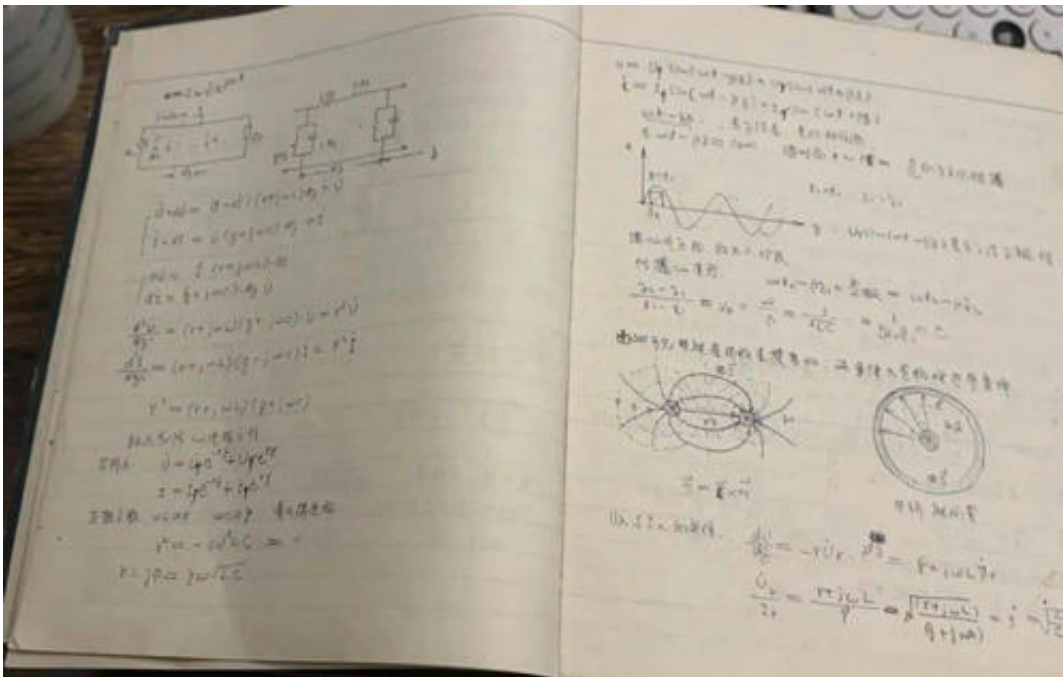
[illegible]

$\frac{d^2U}{dz^2} = (r+j\omega L)(g+j\omega C)U = \gamma^2 U$

$\frac{d^2I}{dz^2} = (r+j\omega L)(g+j\omega C)I = \gamma^2 I$

$\gamma^2 = (r+j\omega L)(g+j\omega C)$

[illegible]

$U = U_0^+ e^{-\gamma z} + U_0^- e^{\gamma z}$

$I = I_0^+ e^{-\gamma z} + I_0^- e^{\gamma z}$

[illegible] $\omega L \gg r$ $\omega C \gg g$ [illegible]

$\gamma^2 = -\omega^2 LC$

$\gamma = j\beta = j\omega\sqrt{LC}$

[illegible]

$\frac{U_+}{I_+} = \frac{r+j\omega L}{\gamma} = \sqrt{\frac{r+j\omega L}{g+j\omega C}} = \sqrt{\frac{L}{C}}$